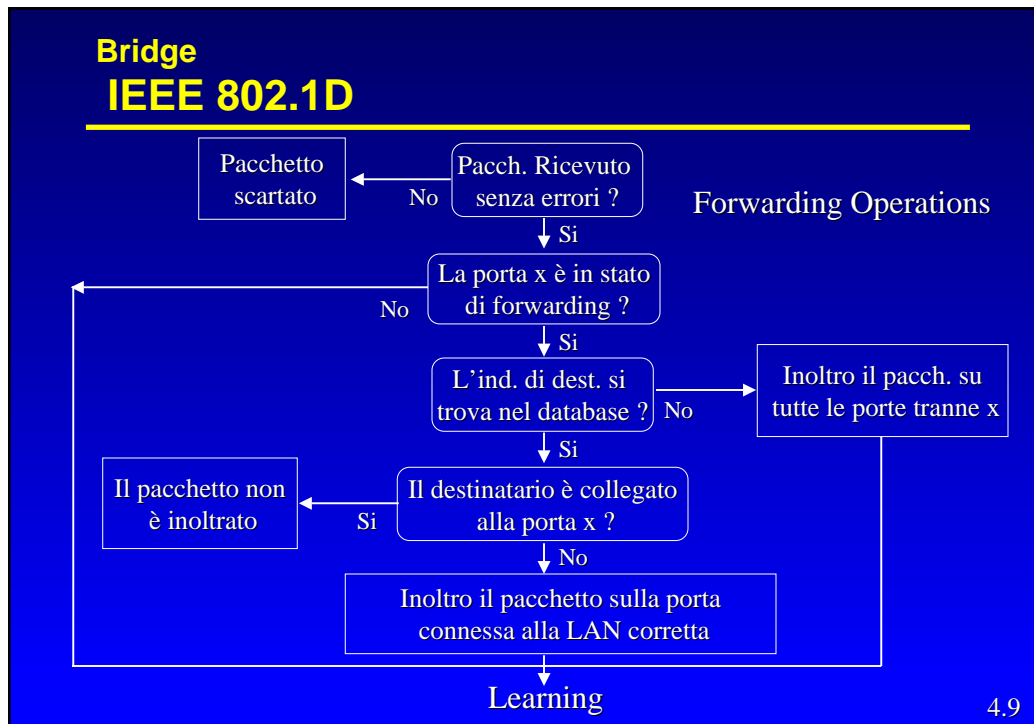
Bridge
IEEE 802.1D

Forwarding Operations

Pacch. Ricevuto senza errori ?

No

Pacchetto scartato

Si

La porta x è in stato di forwarding ?

No

Si

L'ind. di dest. si trova nel database ?

No

Inoltro il pacch. su tutte le porte tranne x

Si

Il destinatario è collegato alla porta x ?

Si

Il pacchetto non è inoltrato

No

Inoltro il pacchetto sulla porta connessa alla LAN corretta

Learning

4.9